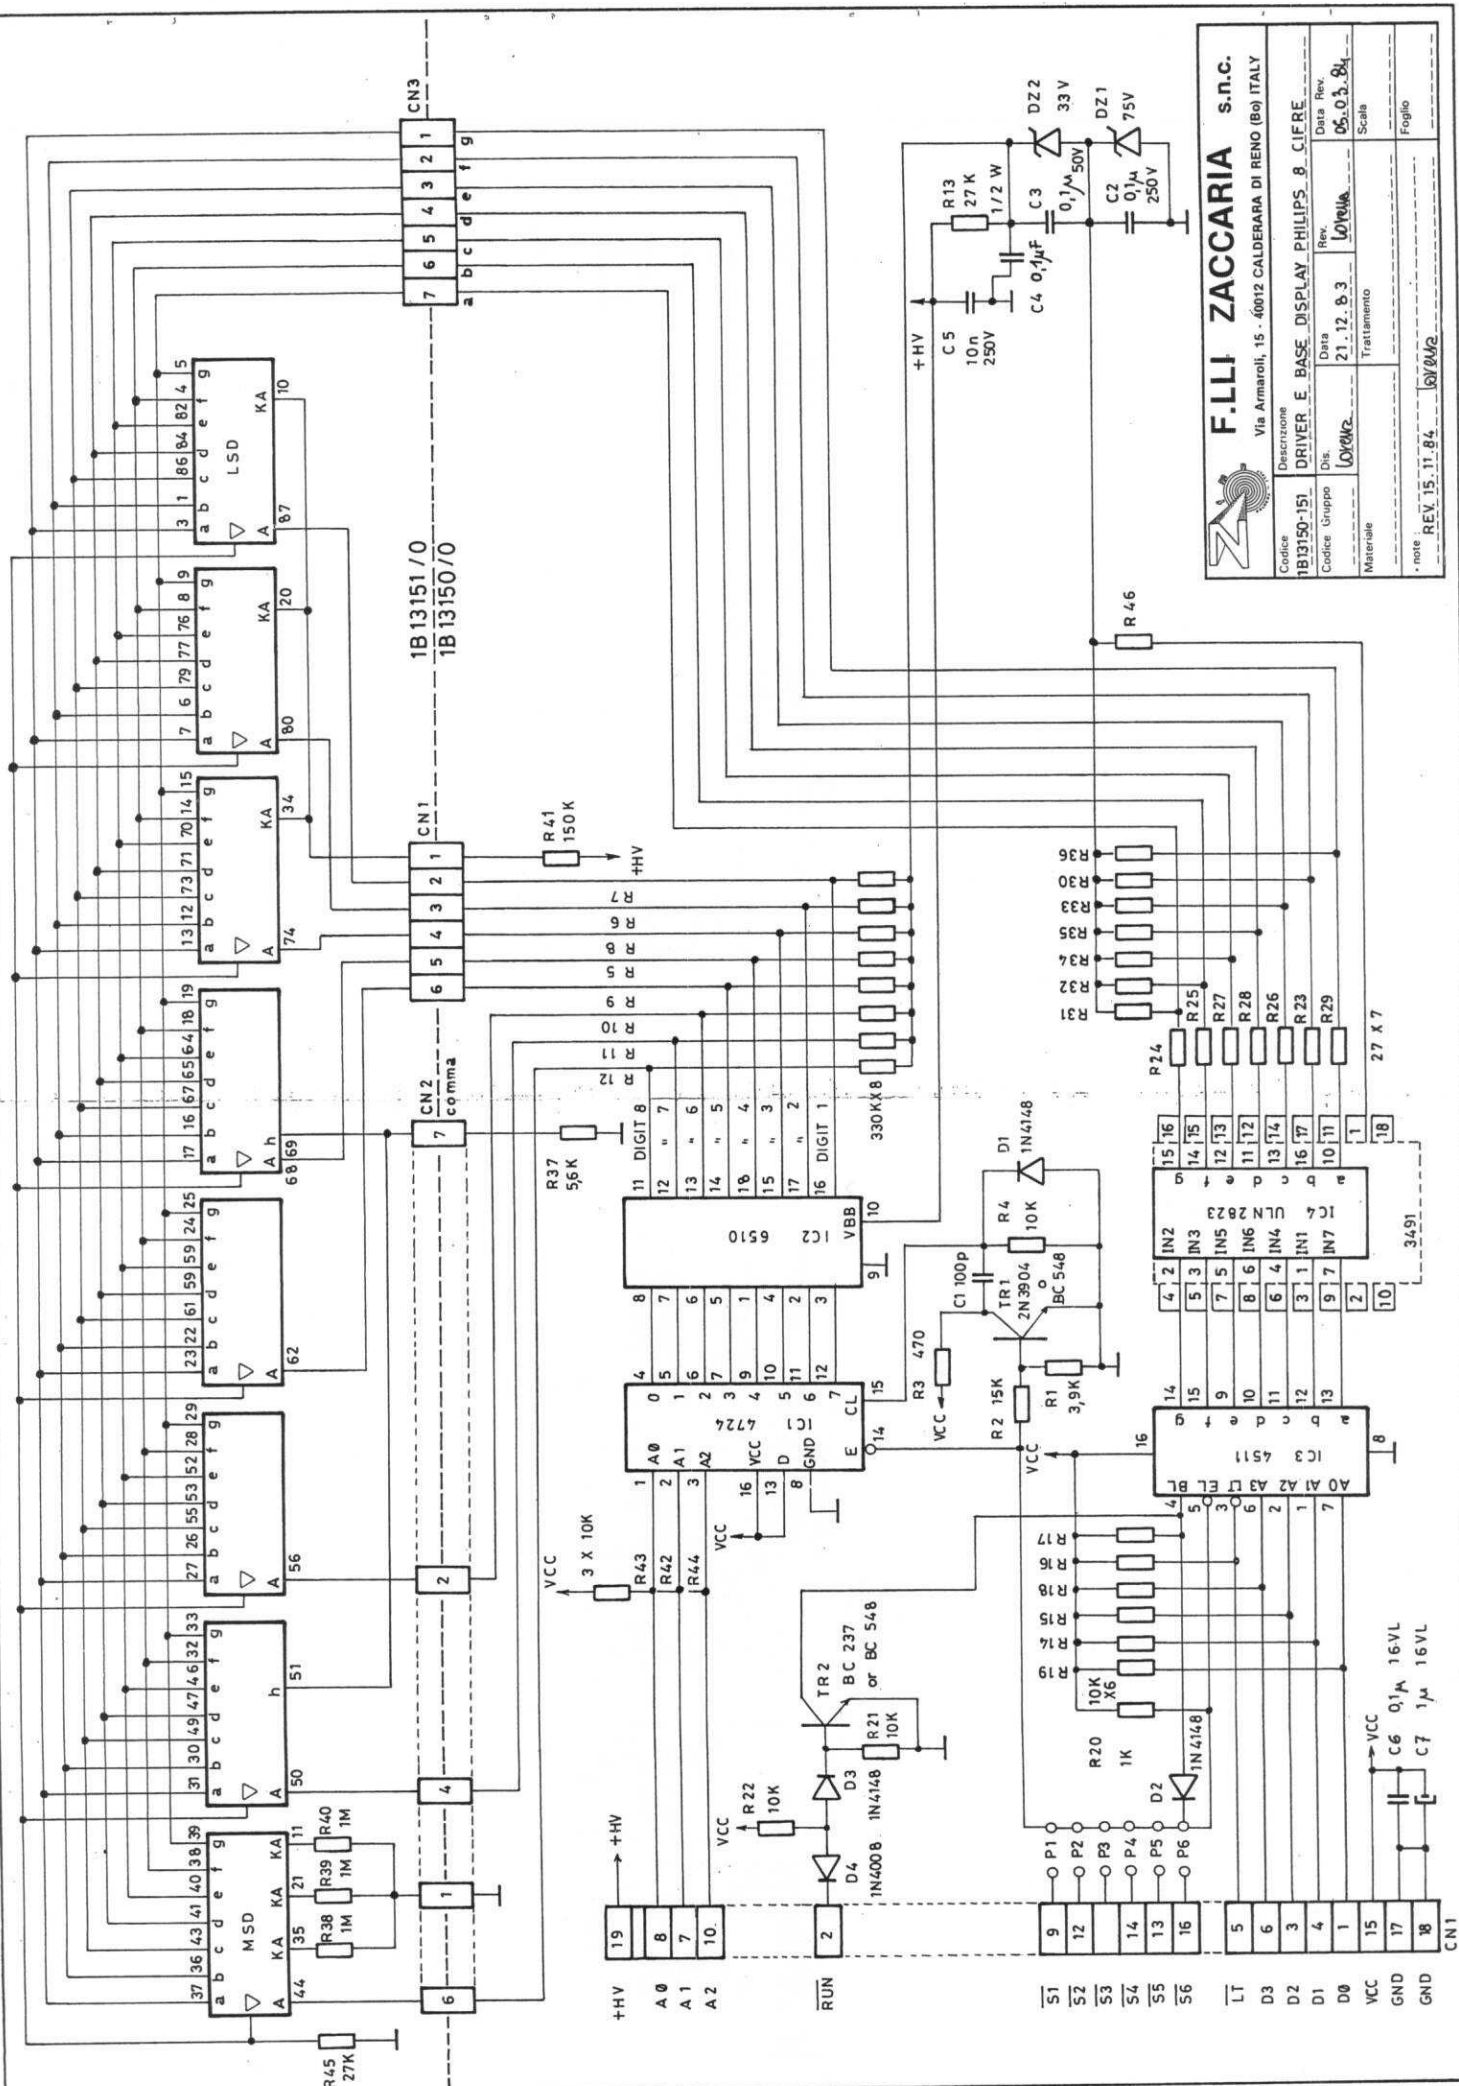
F.LLI ZACCARIA s.n.c.
Via Armaroli, 15 - 40012 CALDERARA DI RENO (Bo) ITALY

| Codice | Descrizione | | Data | Rev. |
|---|---|---|---|---|
| 1B13150-151 | DRIVER E BASE DISPLAY PHILIPS 8 CIFRE | | 05.03.84 | |
| Codice Gruppo | Dis. Loreus | Data 21.12.83 | Rev. Loreus | Scala |
| Materiale | | Trattamento | | Foglio |
| note REV. 15.11.84 | Loreus | | | |

1B 13151/0
1B 13150/0

CN3
1 2 3 4 5 6 7
g f e d c b a

DZ2 33V
DZ1 75V
R13 27K 1/2 W
C3 0,1μ 50V
C2 0,1μ 250V
C4 0,1μF
C5 10n 250V
+HV
R46

LSD
a b c d e f g
3 1 86 84 82 4 5
A 87 KA 10

a b c d e f g
7 6 79 77 76 8 9
A 80 KA 20

a b c d e f g
13 12 73 71 70 14 15
A 74 KA 34

a b c d e f g
17 16 67 65 64 18 19
A h 68 69

a b c d e f g
23 22 61 59 24 25
A 62

a b c d e f g
27 26 55 53 52 28 29
A 56

a b c d e f g
31 30 49 47 46 32 33
A 50 h 51

MSD
a b c d e f g
37 36 43 41 40 38 39
A 44 KA 35 KA 21 KA 11

R38 1M
R39 1M
R40 1M
R45 27K

CN1
1 2 3 4 5 6
R41 150K
+HV
R7 R6 R8 R5 R9 R10 R11 R12
330K X 8

CN2 comma
7
R37 5,6K

2
4
1
6

R36 R30 R33 R35 R34 R32 R31
R24 R25 R27 R28 R26 R23 R29
27 X 7

D1 1N4148
R4 10K
C1 100p
TR1 2N3904 o BC 548
R3 470
VCC
R2 15K
R1 3,9K

IC2 6510
11 DIGIT 8
12 " 7
13 " 6
14 " 5
18 " 4
15 " 3
17 " 2
16 DIGIT 1
8 7 6 5 1 4 2 3
VBB 10
9

IC1 4724
A0 A1 A2 VCC D GND
1 2 3 16 13 8
0 1 2 3 4 5 6 7
4 5 6 7 9 10 11 12
CL 15
E 14

IC4 ULN 2823
3491
IN2 IN3 IN5 IN6 IN4 IN1 IN7
4 2 5 3 7 5 8 6 6 4 3 1 9 7
2 10
g f e d c b a
15 16 14 15 12 13 11 12 13 14 16 17 10 11 1 18

IC3 4511
BL EL LT A3 A2 A1 A0
4 5 3 6 2 1 7
g f e d c b a
14 15 9 10 11 12 13
16
8
VCC

VCC
3 X 10K
R43 R42 R44
VCC

R17 R16 R18 R15 R14 R19
10K X6

TR2 BC 237 or BC 548
R21 10K
R22 10K
VCC
D3 1N4148
D4 1N4008
+HV

R20 1K
D2 1N4148

P1 P2 P3 P4 P5 P6

VCC
C6 0,1μ 16VL
C7 1μ 16VL

+HV 19
A0 8
A1 7
A2 10
RUN 2

S1 9
S2 12
S3
S4 14
S5 13
S6 16

LT 5
D3 6
D2 3
D1 4
D0 1
VCC 15
GND 17
GND 18
CN1